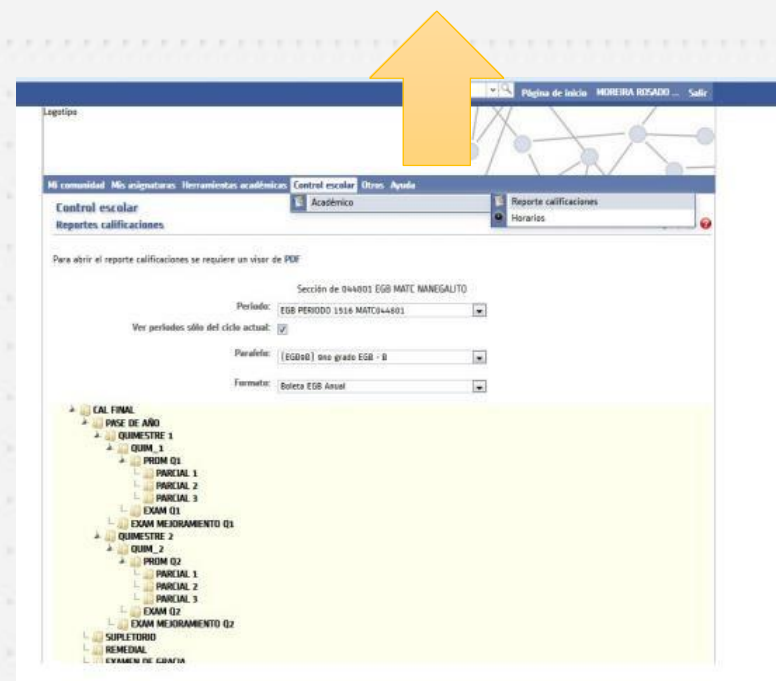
Página de inicio MOREIRA ROSADO ... Salir

Logotipo

Mi comunidad Mis asignaturas Herramientas académicas Control escolar Otros Ayuda

Académico

Reporte calificaciones

Horarios

Control escolar

Reportes calificaciones

Para abrir el reporte calificaciones se requiere un visor de PDF

Sección de 044801 EGB MATC NANEGALITO

Periodo: EGB PERIODO 1516 MATC044801

Ver periodos sólo del ciclo actual:

Paralelo: [EGB8B] 8no grado EGB - B

Formato: Boleta EGB Anual

CAL FINAL
PASE DE AÑO
QUIMESTRE 1
QUIM_1
PROM Q1
PARCIAL 1
PARCIAL 2
PARCIAL 3
EXAM Q1
EXAM MEJORAMIENTO Q1
QUIMESTRE 2
QUIM_2
PROM Q2
PARCIAL 1
PARCIAL 2
PARCIAL 3
EXAM Q2
EXAM MEJORAMIENTO Q2
SUPLETORIO
REMEDIAL
EXAMEN DE GRACIA